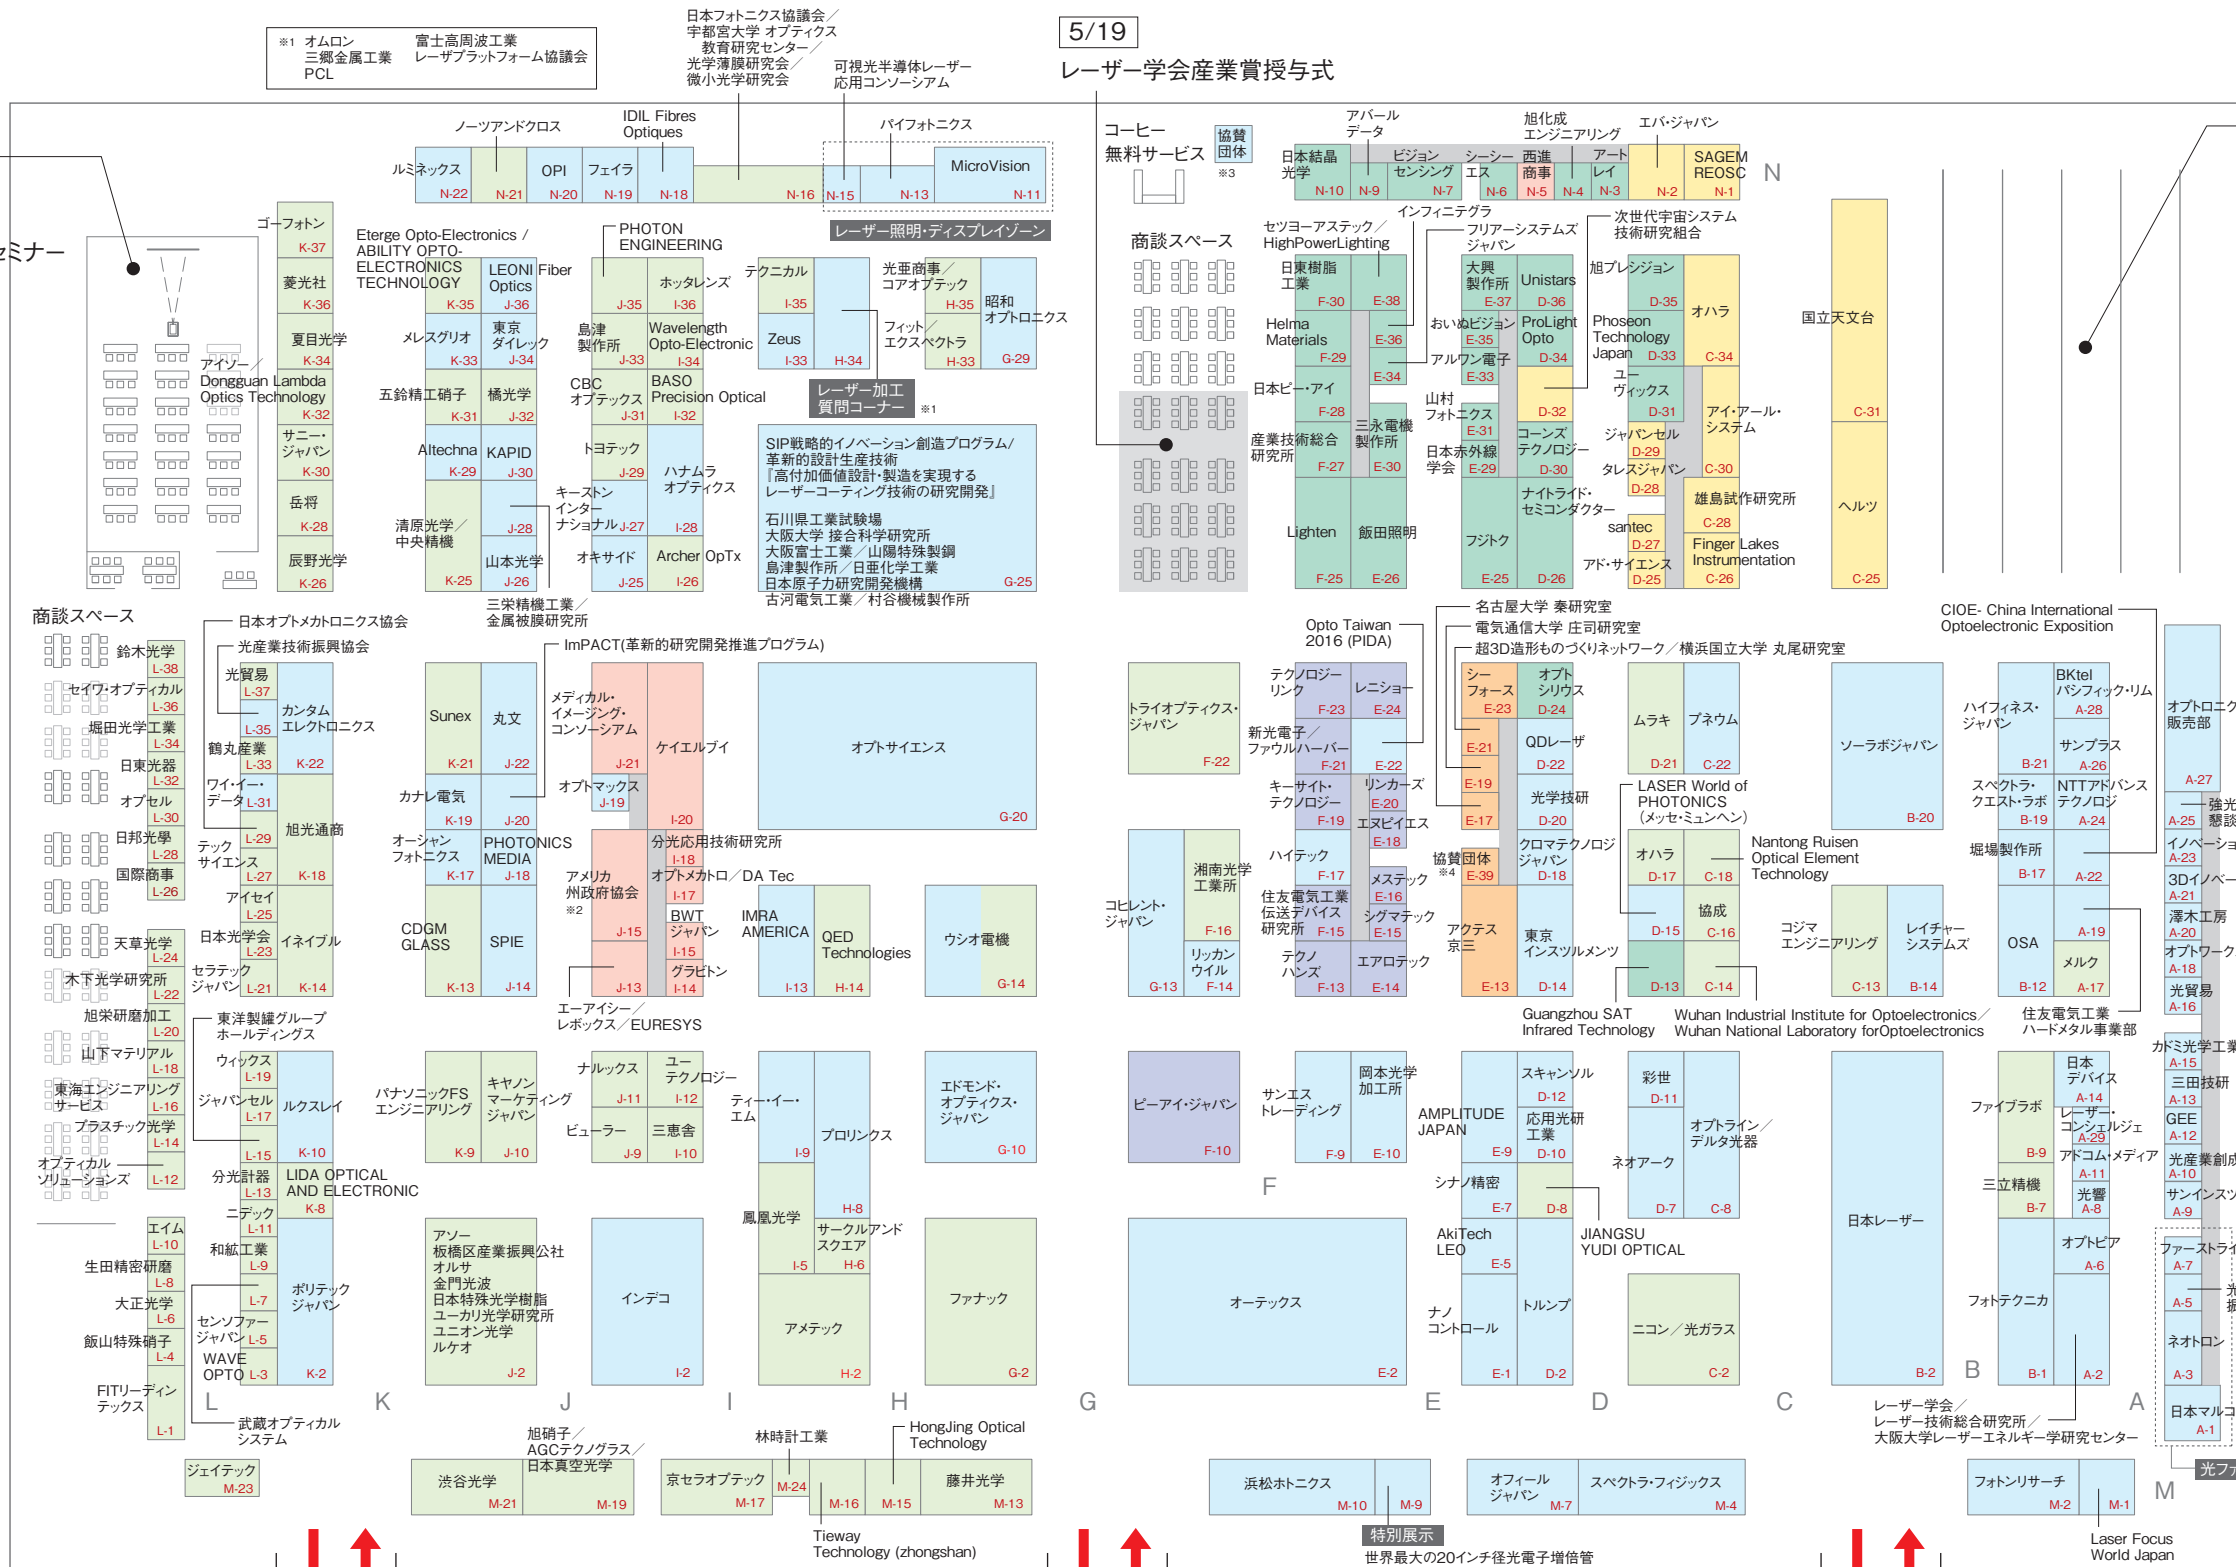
※1 オムロン 富士高周波工業
三郷金属工業 レーザプラットフォーム協議会
PCL

日本フォトニクス協議会／宇都宮大学 オプティクス教育研究センター／光学薄膜研究会／微小光学研究会

可視光半導体レーザー応用コンソーシアム

5/19
レーザー学会産業賞授与式

コーヒー無料サービス
協賛団体 ※3
商談スペース

ミナー

ノーツアンドクロス IDIL Fibres Optiques パイフォトニクス
ルミネックス N-22 N-21 OPI N-20 フェイラ N-19 N-18 N-16 N-15 N-13 MicroVision N-11
レーザー照明・ディスプレイゾーン

ゴーフォトン K-37
菱光社 K-36
夏目光学 K-34
アイソー／Dongguan Lambda Optics Technology K-32
サニー・ジャパン K-30
岳将 K-28
辰野光学 K-26

Eterge Opto-Electronics / ABILITY OPTO-ELECTRONICS TECHNOLOGY K-35
LEONI Fiber Optics J-36
PHOTON ENGINEERING
J-35 ホッタレンズ I-36
テクニカル I-35
光亜商事／コアオプテック H-35 昭和オプトロニクス
メレスグリオ K-33 東京ダイレック J-34 島津製作所 J-33 Wavelength Opto-Electronic I-34 Zeus I-33 H-34 フィット／エクスペクトラ H-33 G-29
五鈴精工硝子 K-31 橘光学 J-32 CBC オプテックス J-31 BASO Precision Optical I-32
レーザー加工質問コーナー ※1
Altechna K-29 KAPID J-30 トヨテック J-29 ハナムラオプティクス
キーストン・インターナショナル J-27 I-28
清原光学／中央精機 J-28 山本光学 K-25 J-26 オキサイド J-25 Archer OpTx I-26
SIP戦略的イノベーション創造プログラム／革新的設計生産技術『高付加価値設計・製造を実現するレーザーコーティング技術の研究開発』
石川県工業試験場
大阪大学 接合科学研究所
大阪富士工業／山陽特殊製鋼
島津製作所／日亜化学工業
日本原子力研究開発機構 G-25
古河電気工業／村谷機械製作所
三栄精機工業／金属被膜研究所

アバールデータ 旭化成エンジニアリング エバ・ジャパン
日本結晶光学 N-10 N-9 ビジョンセンシング N-7 シーシーエス N-6 西進商事 N-5 N-4 アートレイ N-3 N-2 SAGEM REOSC N-1 N
インフィニテグラ
セツヨーアステック／HighPowerLighting
フリアーシステムズジャパン
次世代宇宙システム技術研究組合
日東樹脂工業 F-30 E-38 大興製作所 E-37 Unistars D-36 旭プレシジョン D-35 オハラ
Helma Materials F-29 E-36 おいぬビジョン E-35 ProLight Opto D-34 Phoseon Technology Japan D-33 C-34
アルワン電子 E-33
日本ピー・アイ E-34 ユーヴィックス D-31
F-28 三永電機製作所 山村フォトニクス E-31 D-32 アイ・アール・システム
産業技術総合研究所 F-27 E-30 日本赤外線学会 E-29 コーンズテクノロジー D-30 ジャパンセル D-29 タレスジャパン C-30
ナイトライド・セミコンダクター D-28 雄島試作研究所 C-28
Lighten 飯田照明 フジトク santec D-27 Finger Lakes Instrumentation
F-25 E-26 E-25 D-26 アド・サイエンス D-25 C-26
国立天文台 C-31 ヘルツ C-25

商談スペース
鈴木光学 L-38
セイワ・オプティカル L-36
堀田光学工業 L-34
日東光器 L-32
オプセル L-30
日邦光學 L-28
国際商事 L-26
天草光学 L-24
木下光学研究所 L-22
旭栄研磨加工 L-20
山下マテリアル L-18
東海エンジニアリングサービス L-16
プラスチック光学 L-14
オプティカルソリューションズ L-12
エイム L-10
生田精密研磨 L-8
大正光学 L-6
飯山特殊硝子 L-4
FITリーディンテックス L-1
日本オプトメカトロニクス協会
光産業技術振興協会
光貿易 L-37 L-35 カンタムエレクトロニクス
鶴丸産業 L-33 K-22
ワイ・イー・データ L-31
L-29 旭光通商
テックサイエンス L-27 K-18
アイセイ L-25
日本光学会 L-23 イネイブル
セラテックジャパン L-21 K-14
東洋製罐グループホールディングス
ウィックス L-19
ジャパンセル L-17 ルクスレイ
L-15 K-10
分光計器 L-13 LIDA OPTICAL AND ELECTRONIC K-8
ニデック L-11
和紘工業 L-9
L-7 ポリテックジャパン
センソファージャパン L-5
WAVE OPTO L-3 K-2
L K
武蔵オプティカルシステム
ジェイテック M-23

ImPACT(革新的研究開発推進プログラム)
Sunex K-21 丸文 J-22 メディカル・イメージング・コンソーシアム J-21 ケイエルブイ オプトサイエンス
カナレ電気 K-19 J-20 オプトマックス J-19 I-20 G-20
オーシャンフォトニクス K-17 PHOTONICS MEDIA J-18 分光応用技術研究所 I-18
アメリカ州政府協会 ※2 オプトメカトロ／DA Tec I-17
CDGM GLASS K-13 SPIE J-14 J-15 BWTジャパン I-15 IMRA AMERICA QED Technologies ウシオ電機
J-13 グラビトン I-14 I-13 H-14 G-14
エーアイシー／レボックス／EURESYS
パナソニックFSエンジニアリング K-9 キヤノンマーケティングジャパン J-10 ナルックス J-11 ユーテクノロジー I-12 ティー・イー・エム エドモンド・オプティクス・ジャパン G-10
ビューラー J-9 三恵舎 I-10 I-9 プロリンクス
H-8 鳳凰光学 サークルアンドスクエア I-5 H-6
アソー 板橋区産業振興公社 オルサ 金門光波 日本特殊光学樹脂 ユーカリ光学研究所 ユニオン光学 ルケオ J-2
インデコ I-2 アメテック H-2 ファナック G-2
J I H G
旭硝子／AGCテクノグラス／日本真空光学
渋谷光学 M-21 M-19
林時計工業
京セラオプテック M-17 M-24 M-16 M-15
HongJing Optical Technology
藤井光学 M-13
Tieway Technology (zhongshan)

Opto Taiwan 2016 (PIDA)
名古屋大学 秦研究室
電気通信大学 庄司研究室
超3D造形ものづくりネットワーク／横浜国立大学 丸尾研究室
トライオプティクス・ジャパン F-22
テクノロジーリンク F-23 レニショー E-24
新光電子／ファウルハーバー F-21 E-22
キーサイト・テクノロジー F-19 リンカーズ E-20 エヌピイエス E-18
ハイテック F-17
住友電気工業 伝送デバイス研究所 F-15 E-16 メステック
シグマテック E-15
コヒレント・ジャパン G-13 湘南光学工業所 F-16 リッカンウイル F-14
テクノハンズ F-13 エアロテック E-14
シーフォース E-23 オプトシリウス D-24
E-21 QDレーザ D-22
E-19 光学技研
E-17 D-20
協賛団体 ※4 E-39 クロマテクノロジジャパン D-18
アクテス京三 E-13 東京インスツルメンツ D-14
ムラキ D-21 ブネウム C-22
LASER World of PHOTONICS (メッセ・ミュンヘン)
オハラ D-17 C-18 Nantong Ruisen Optical Element Technology
D-15 協成 C-16
D-13 C-14
Guangzhou SAT Infrared Technology
Wuhan Industrial Institute for Optoelectronics／Wuhan National Laboratory forOptoelectronics
ソーラボジャパン B-20
コジマエンジニアリング C-13 レイチャーシステムズ B-14
CIOE- China International Optoelectronic Exposition
ハイフィネス・ジャパン B-21 BKtel パシフィック・リム A-28 サンプラス A-26
スペクトラ・クエスト・ラボ B-19 NTTアドバンステクノロジ A-24
堀場製作所 B-17 A-22
OSA B-12 A-19 メルク A-17
住友電気工業 ハードメタル事業部
ピーアイ・ジャパン F-10
サンエストレーディング F-9 岡本光学加工所 E-10
AMPLITUDE JAPAN E-9 スキャンソル D-12 応用光研工業 D-10
彩世 D-11 ネオアーク D-7 オプトライン／デルタ光器 C-8
F
シナノ精密 E-7 D-8
JIANGSU YUDI OPTICAL
AkiTech LEO E-5
ナノコントロール E-1 トルンプ D-2
ニコン／光ガラス C-2
オーテックス E-2
日本レーザー B-2
ファイブラボ B-9 日本デバイス A-14 レーザー・コンシェルジェ A-29 アドコム・メディア A-11
三立精機 B-7 光響 A-8
オプトピア A-6
フォトテクニカ B-1 A-2
E D C B A
レーザー学会／レーザー技術総合研究所／大阪大学レーザーエネルギー学研究センター
浜松ホトニクス M-10 M-9
特別展示
世界最大の20インチ径光電子増倍管
オフィールジャパン M-7 スペクトラ・フィジックス M-4
フォトンリサーチ M-2 M-1
M
Laser Focus World Japan
オプトロニク販売部 A-27
A-25 強光懇談
イノベーショ A-23
3Dイノベー A-21
澤木工房 A-20
オプトワーク A-18
光貿易 A-16
カドミ光学工業 A-15
三田技研 A-13
GEE A-12
光産業創成 A-10
サンインスツ A-9
ファーストライ A-7
A-5
ネオトロン A-3
日本マルコ A-1
光ファ